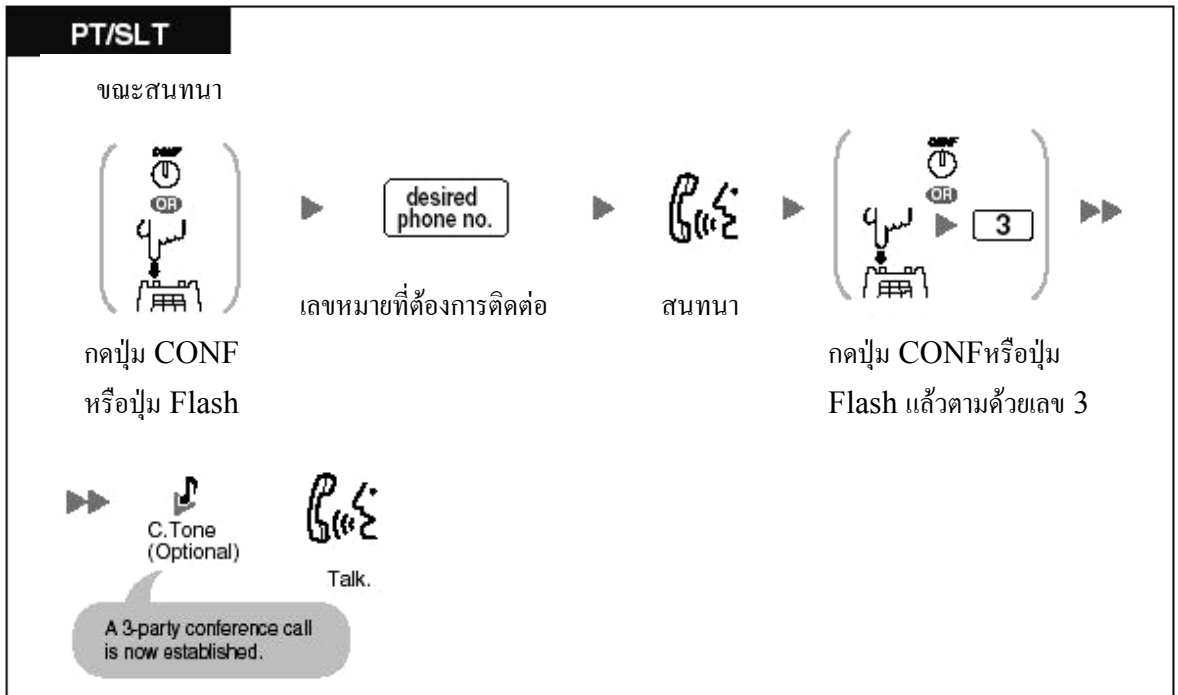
PT/SLT

ขณะสนทนา

CONF

OR

desired phone no.

CONF

OR

3

เลขหมายที่ต้องการติดต่อ

สนทนา

กดปุ่ม CONF หรือปุ่ม Flash

กดปุ่ม CONFหรือปุ่ม Flash แล้วตามด้วยเลข 3

C.Tone (Optional)

Talk.

A 3-party conference call is now established.